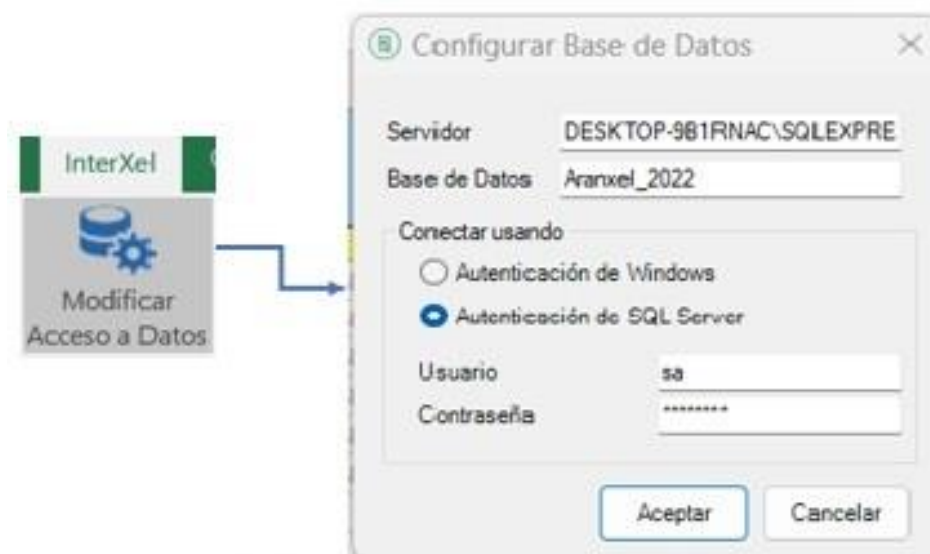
InterXel

Modificar Acceso a Datos

Configurar Base de Datos

×

Servidor DESKTOP-9B1RNAC\SQLEXPRE

Base de Datos Aranxel_2022

Conectar usando

Autenticación de Windows

Autenticación de SQL Server

Usuario sa

Contraseña *********

Aceptar

Cancelar